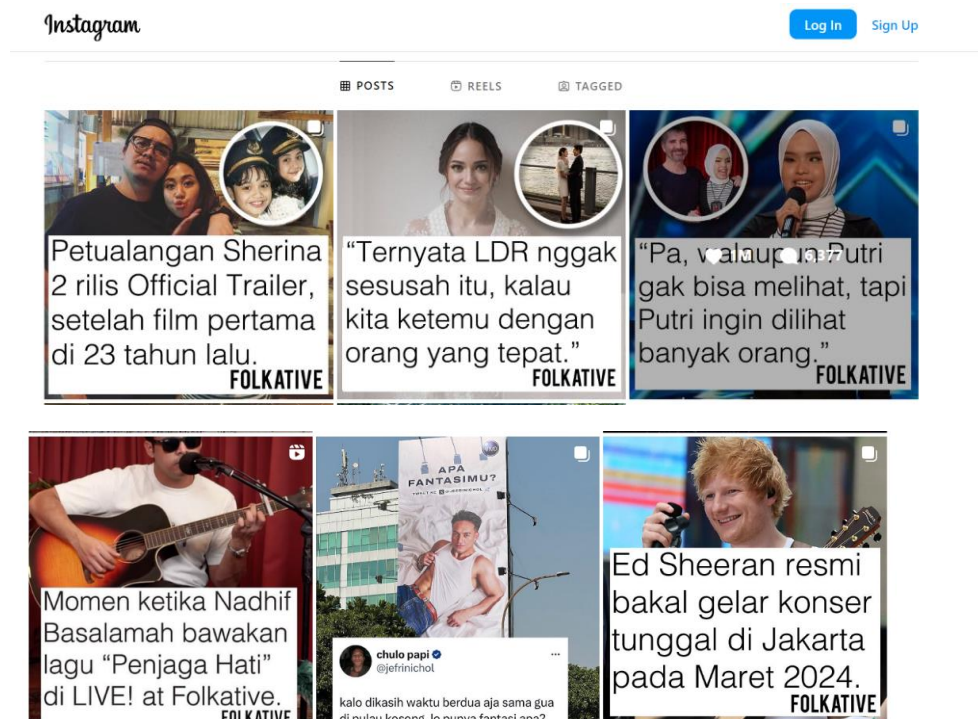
Instagram

Log In Sign Up

POSTS REELS TAGGED

Petualangan Sherina 2 rilis Official Trailer, setelah film pertama di 23 tahun lalu.
FOLKATIVE

“Ternyata LDR nggak sesusah itu, kalau kita ketemu dengan orang yang tepat.”
FOLKATIVE

“Pa, walaupun Putri gak bisa melihat, tapi Putri ingin dilihat banyak orang.”
FOLKATIVE

Momen ketika Nadhif Basalamah bawakan lagu “Penjaga Hati” di LIVE! at Folkative.
FOLKATIVE

APA FANTASIMU?

chulo papi
@jefrinichol

kalo dikasih waktu berdua aja sama gua di pulau kosong, lo punya fantasi apa?

Ed Sheeran resmi bakal gelar konser tunggal di Jakarta pada Maret 2024.
FOLKATIVE